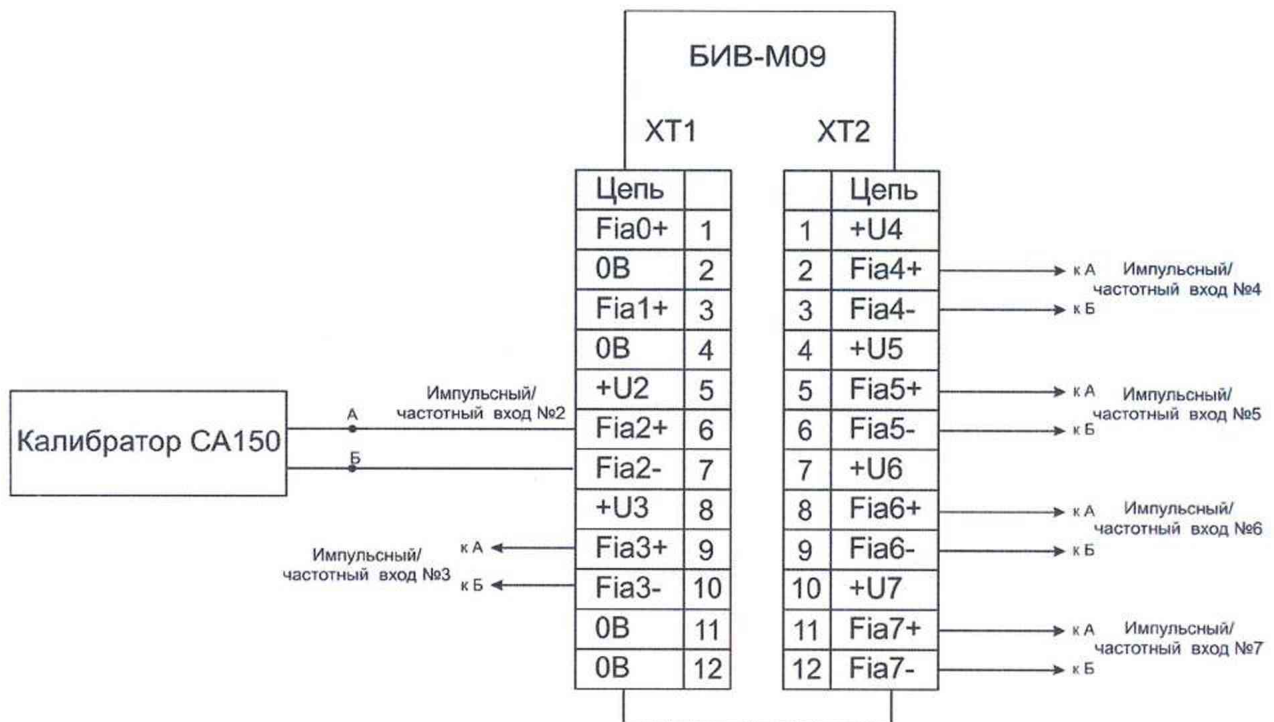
БИВ-М09

XT1

XT2

| Цепь | |
|---|---|
| Fia0+ | 1 |
| 0В | 2 |
| Fia1+ | 3 |
| 0В | 4 |
| +U2 | 5 |
| Fia2+ | 6 |
| Fia2- | 7 |
| +U3 | 8 |
| Fia3+ | 9 |
| Fia3- | 10 |
| 0В | 11 |
| 0В | 12 |

| | Цепь |
|---|---|
| 1 | +U4 |
| 2 | Fia4+ |
| 3 | Fia4- |
| 4 | +U5 |
| 5 | Fia5+ |
| 6 | Fia5- |
| 7 | +U6 |
| 8 | Fia6+ |
| 9 | Fia6- |
| 10 | +U7 |
| 11 | Fia7+ |
| 12 | Fia7- |

Калибратор СА150

А

Б

Импульсный/ частотный вход №2

Импульсный/ частотный вход №3

к А

к Б

к А Импульсный/ частотный вход №4

к Б

к А Импульсный/ частотный вход №5

к Б

к А Импульсный/ частотный вход №6

к Б

к А Импульсный/ частотный вход №7

к Б